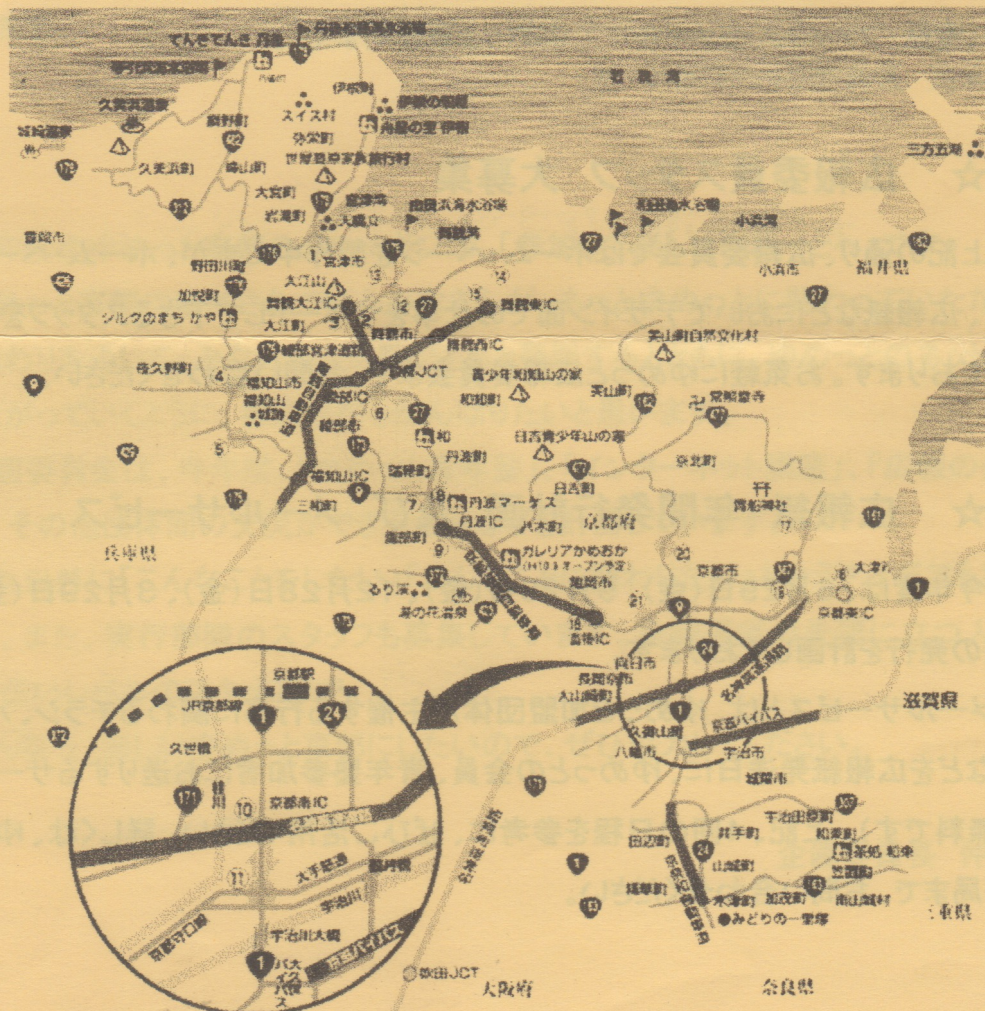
てんきてんき 丹後
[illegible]
久美浜温泉
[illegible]
網野町
久美浜町
弥栄町
スイス村
伊根町
伊根の舟屋
舟屋の里 伊根
峰山町
丹後町
世屋高原家族旅行村
大宮町
岩滝町
天橋立
宮津湾
由良浜海水浴場
和田海水浴場
舞鶴湾
小浜湾
三方五湖
豊岡市
野田川町
宮津市
大江山
加悦町
シルクのまち かや
舞鶴大江IC
大江町
舞鶴市
舞鶴東IC
舞鶴西IC
小浜市
福井県
夜久野町
綾部宮津道路
福知山市
綾部JCT
綾部IC
青少年 和知山の家
和知町
美山町自然文化村
美山町
常照皇寺
福知山城
綾部市
和
丹波町
日吉青少年山の家
日吉町
京北町
福知山IC
瑞穂町
丹波マーケス
丹波IC
三和町
八木町
京都府
貴船神社
兵庫県
園部町
ガレリアかめおか
(H10.トオープン予定)
亀岡市
京都市
大津市
るり渓
湯の花温泉
篠IC
京都東IC
向日市
長岡京市
大山崎町
名神高速道路
滋賀県
京都駅
JR京都線
久世橋
桂川
京都南IC
大手筋通
宇治川
京都守口線
宇治川大橋
バイパス
京滋バイパス
久御山町
八幡市
宇治市
城陽市
宇治田原町
井手町
和束町
田辺町
茶処 和束
笠置町
山城町
京奈和自動車道
綴喜町
木津町
加茂町
南山城村
●みどりの一里塚
三重県
吹田JCT
大阪府
奈良県
近畿自動車道
1
4
5
6
7
8
9
10
11
12
13
16
17
18
19
20
21
24
27
9
171
173
175
176
178
162
307
312
372
477
482